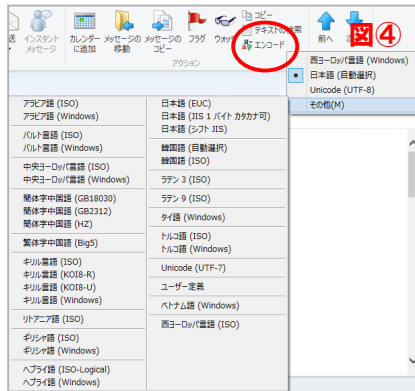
送

インスタント メッセージ

カレンダー に追加

メッセージの 移動

メッセージの コピー

フラグ

ウォッチ

コピー

テキストの検索

エンコード

アクション

前へ

次

図④

西ヨーロッパ言語 (Windows)

日本語 (自動選択)

Unicode (UTF-8)

その他

アラビア語 (ISO)
アラビア語 (Windows)

バルト言語 (ISO)
バルト言語 (Windows)

中央ヨーロッパ言語 (ISO)
中央ヨーロッパ言語 (Windows)

簡体字中国語 (GB18030)
簡体字中国語 (GB2312)
簡体字中国語 (HZ)

繁体字中国語 (Big5)

キリル言語 (ISO)
キリル言語 (KOI8-R)
キリル言語 (KOI8-U)
キリル言語 (Windows)

リトアニア語 (ISO)

ギリシャ語 (ISO)
ギリシャ語 (Windows)

ヘブライ語 (ISO-Logical)
ヘブライ語 (Windows)

日本語 (EUC)
日本語 (JIS 1 バイト カタカナ可)
日本語 (シフト JIS)

韓国語 (自動選択)
韓国語 (ISO)

ラテン 3 (ISO)

ラテン 9 (ISO)

タイ語 (Windows)

トルコ語 (ISO)
トルコ語 (Windows)

Unicode (UTF-7)

ユーザー定義

ベトナム語 (Windows)

西ヨーロッパ言語 (ISO)